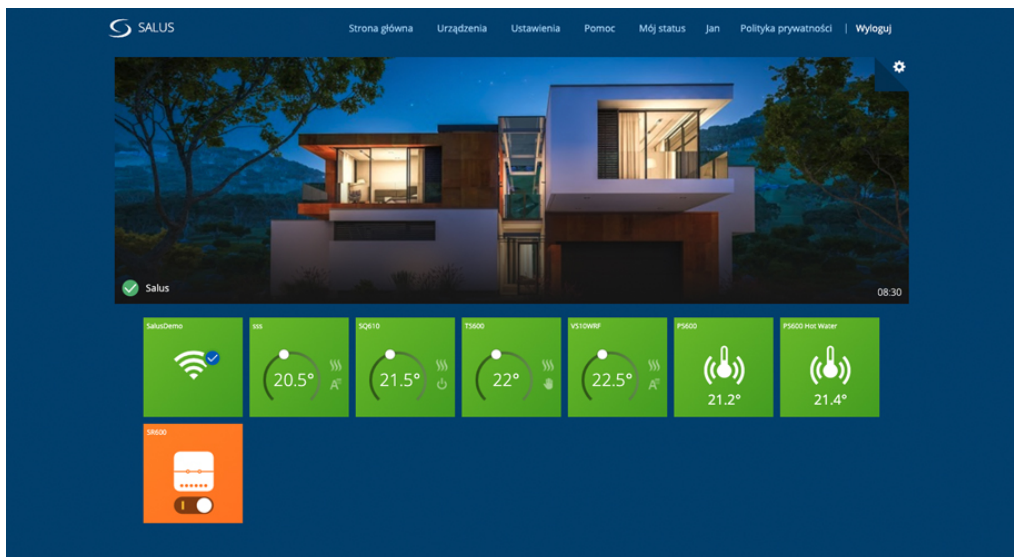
SALUS

Strona główna Urządzenia Ustawienia Pomoc Mój status Jan Polityka prywatności | Wyloguj

Salus

08:30

SalusDemo

sss
20.5°

SQ610
21.5°

TS600
22°

VS10WRF
22.5°

PS600
21.2°

PS600 Hot Water
21.4°

SR600